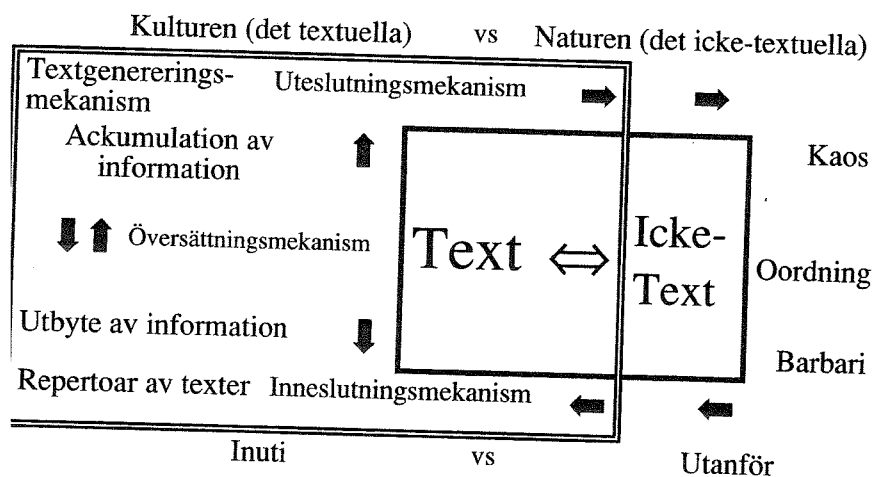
Kulturen (det textuella) vs Naturen (det icke-textuella)

Textgenererings-mekanism

Uteslutningsmekanism

Ackumulation av information

Kaos

Översättningsmekanism

Text ⇔ Icke-Text

Oordning

Utbyte av information

Barbari

Repertoar av texter

Inneslutningsmekanism

Inuti vs Utanför